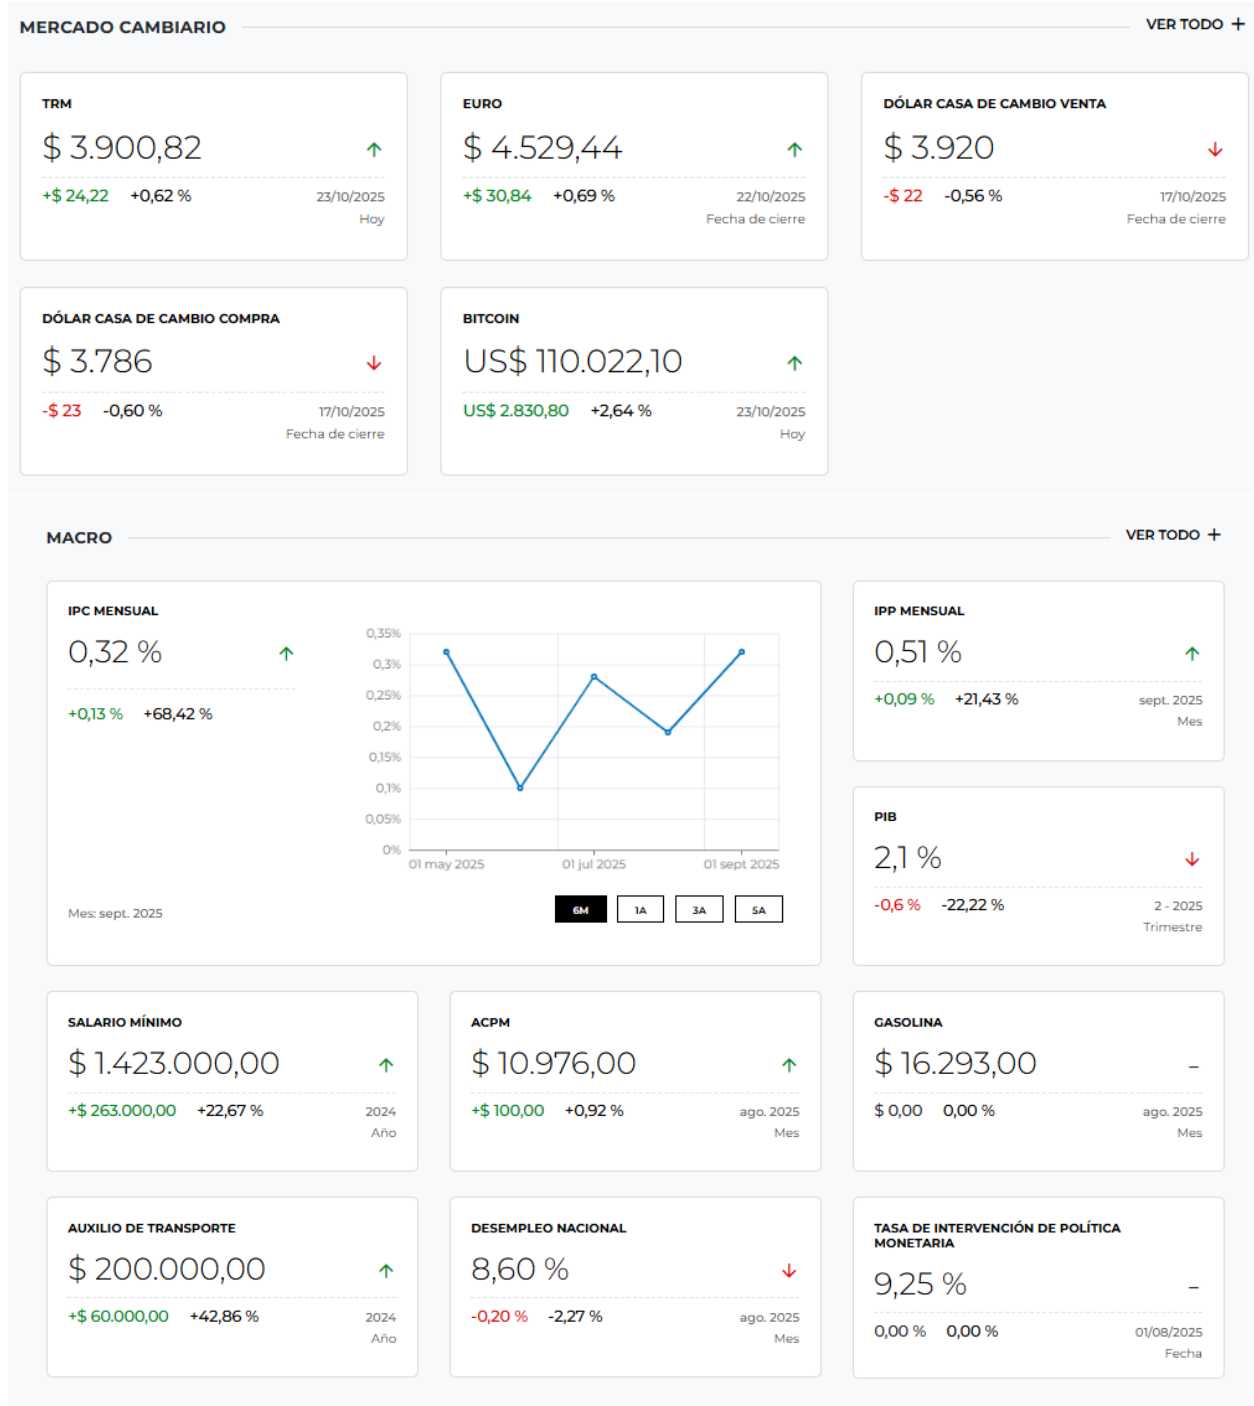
MERCADO CAMBIARIO

VER TODO +

TRM
$ 3.900,82
+$ 24,22 +0,62 %
23/10/2025
Hoy

EURO
$ 4.529,44
+$ 30,84 +0,69 %
22/10/2025
Fecha de cierre

DÓLAR CASA DE CAMBIO VENTA
$ 3.920
-$ 22 -0,56 %
17/10/2025
Fecha de cierre

DÓLAR CASA DE CAMBIO COMPRA
$ 3.786
-$ 23 -0,60 %
17/10/2025
Fecha de cierre

BITCOIN
US$ 110.022,10
US$ 2.830,80 +2,64 %
23/10/2025
Hoy

MACRO

VER TODO +

IPC MENSUAL
0,32 %
+0,13 % +68,42 %
Mes: sept. 2025

0,35%
0,3%
0,25%
0,2%
0,15%
0,1%
0,05%
0%
01 may 2025
01 jul 2025
01 sept 2025

6M 1A 3A 5A

IPP MENSUAL
0,51 %
+0,09 % +21,43 %
sept. 2025
Mes

PIB
2,1 %
-0,6 % -22,22 %
2 - 2025
Trimestre

SALARIO MÍNIMO
$ 1.423.000,00
+$ 263.000,00 +22,67 %
2024
Año

ACPM
$ 10.976,00
+$ 100,00 +0,92 %
ago. 2025
Mes

GASOLINA
$ 16.293,00
-
$ 0,00 0,00 %
ago. 2025
Mes

AUXILIO DE TRANSPORTE
$ 200.000,00
+$ 60.000,00 +42,86 %
2024
Año

DESEMPLEO NACIONAL
8,60 %
-0,20 % -2,27 %
ago. 2025
Mes

TASA DE INTERVENCIÓN DE POLÍTICA MONETARIA
9,25 %
-
0,00 % 0,00 %
01/08/2025
Fecha